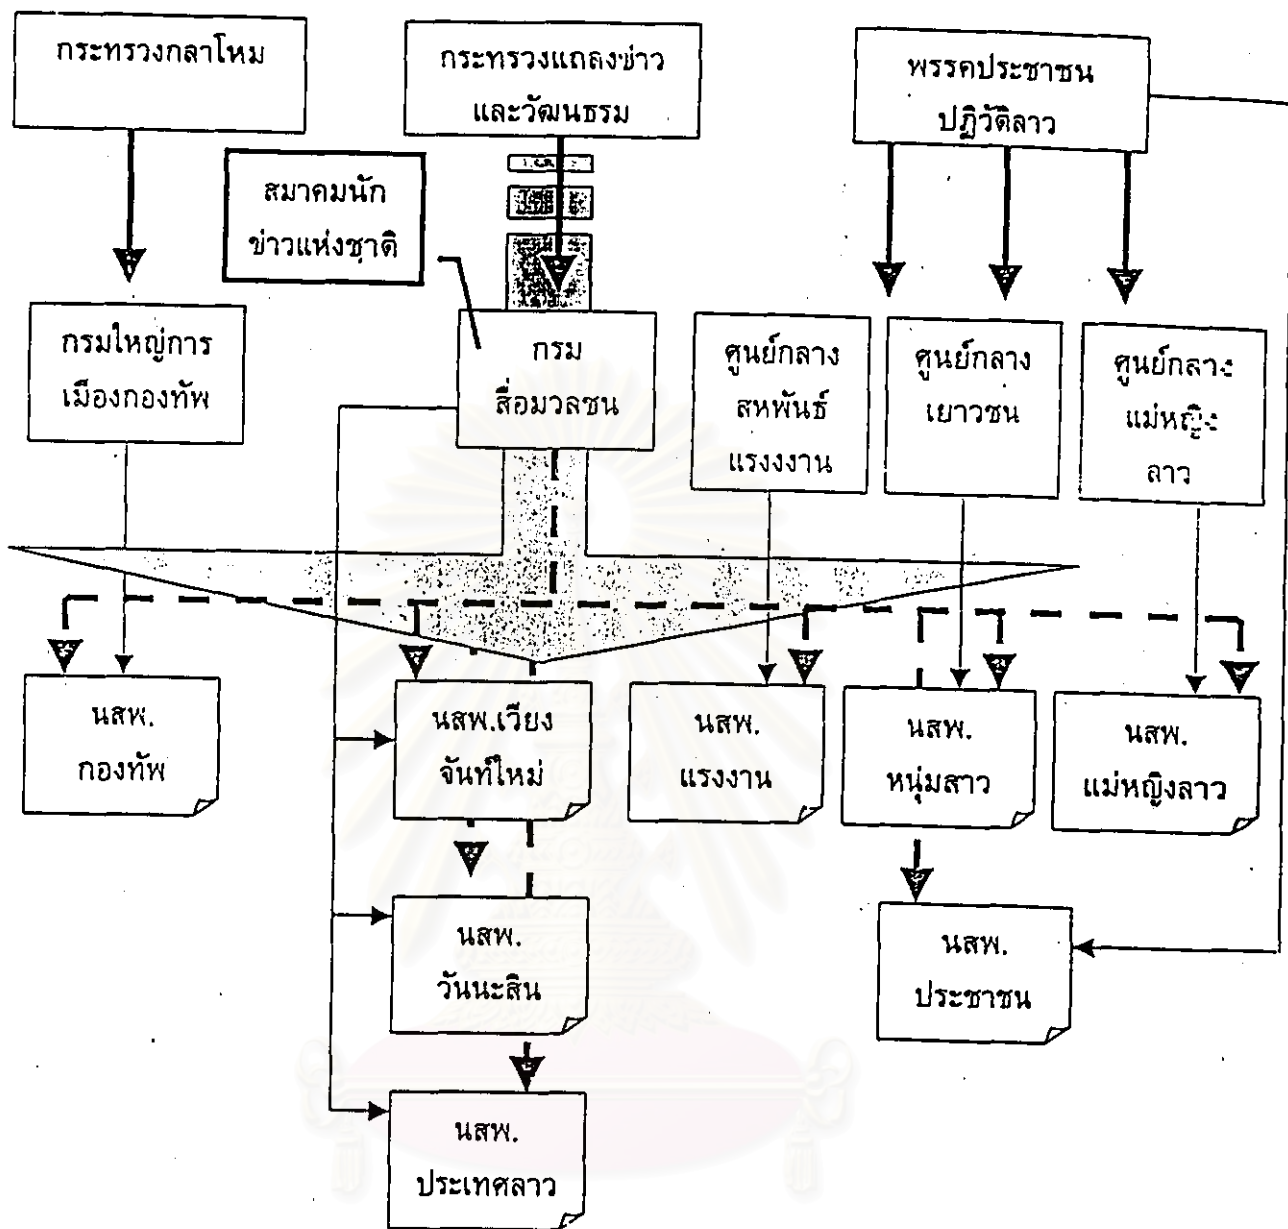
กระทรวงกลาโหม

กระทรวงแถลงข่าว และวัฒนธรรม

พรรคประชาชน ปฏิวัติลาว

สมาคมนัก ข่าวแห่งชาติ

กรมใหญ่การ เมืองกองทัพ

กรม สื่อมวลชน

ศูนย์กลาง สหพันธ์ แรงงาน

ศูนย์กลาง เยาวชน

ศูนย์กลาง แม่หญิง ลาว

นสพ. กองทัพ

นสพ.เวียง จันท์ใหม่

นสพ. แรงงาน

นสพ. หนุ่มสาว

นสพ. แม่หญิงลาว

นสพ. วันนะสิน

นสพ. ประชาชน

นสพ. ประเทศลาว